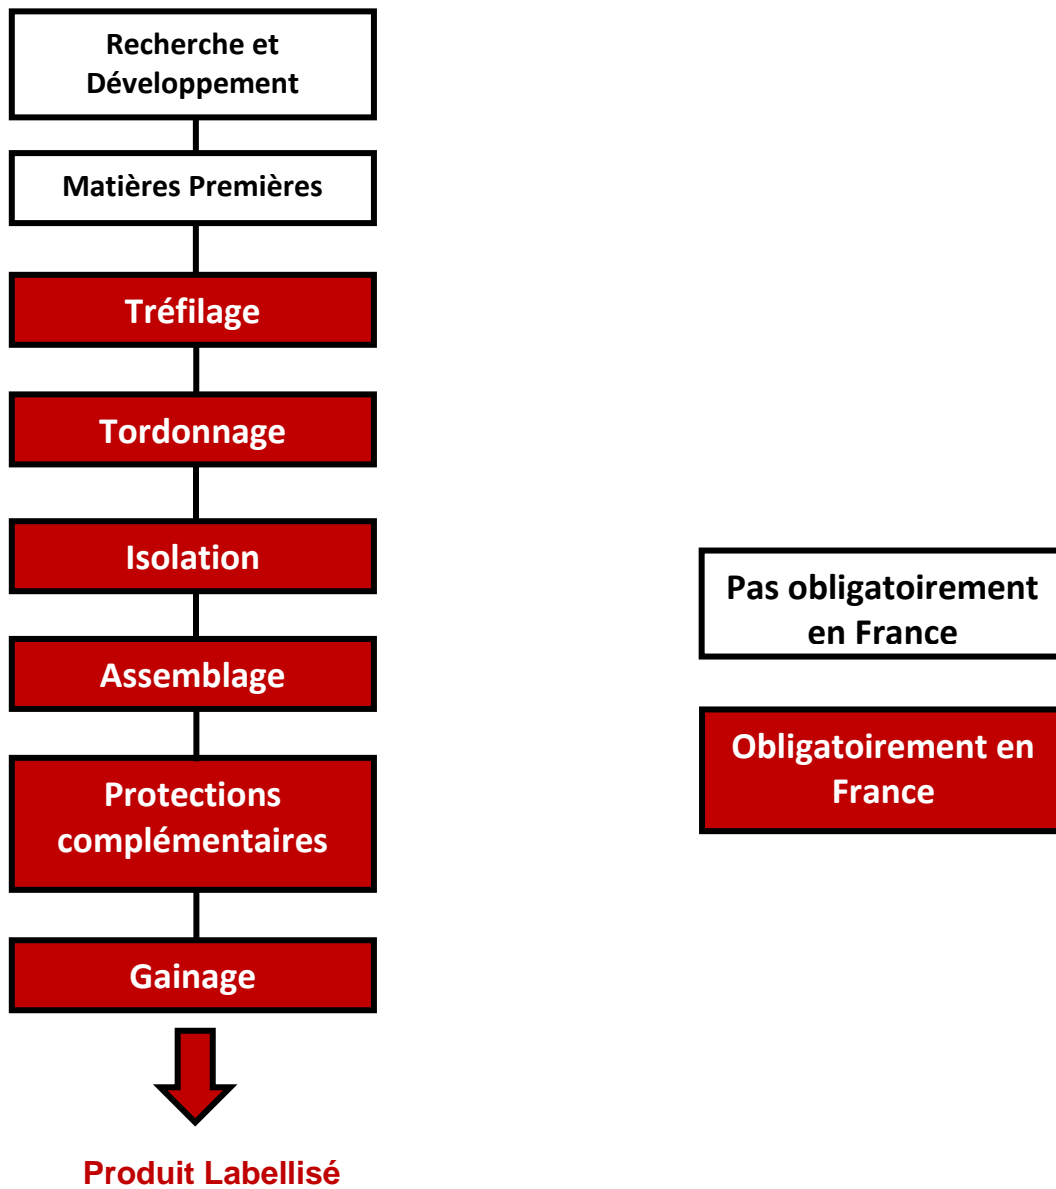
Recherche et Développement

Matières Premières

Tréfilage

Tordonnage

Isolation

Assemblage

Protections complémentaires

Gainage

Produit Labellisé

Pas obligatoirement en France

Obligatoirement en France